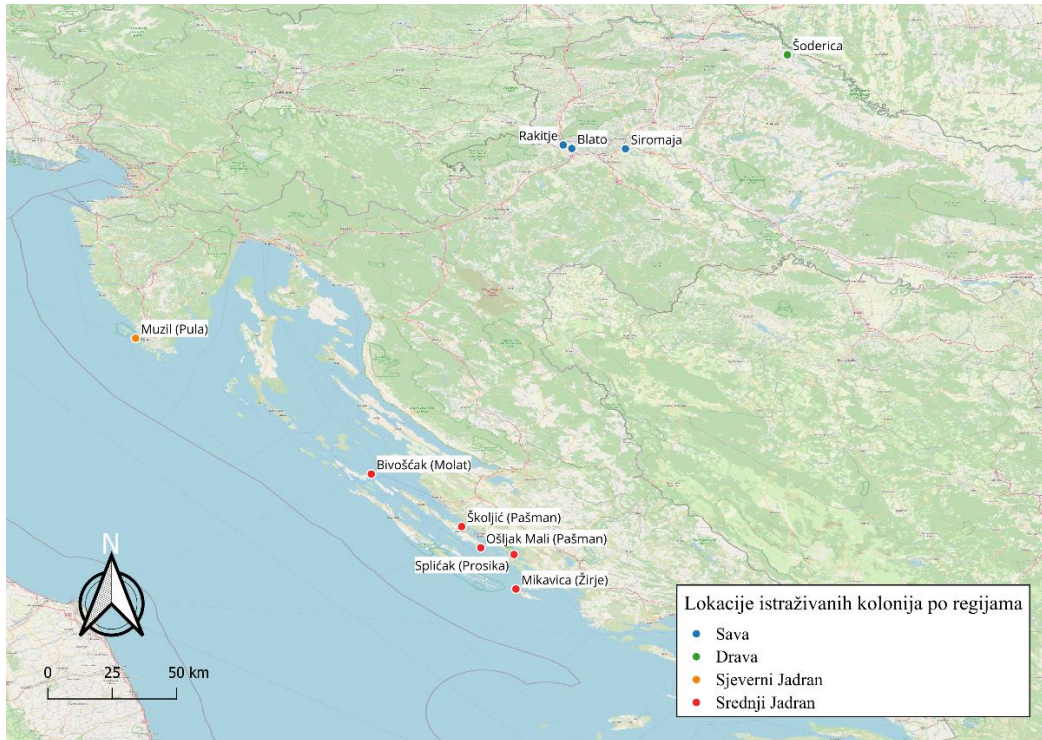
Šoderica

Rakitje
Blato
Siromaja

Muzil (Pula)

Bivošćak (Molat)

Školjić (Pašman)
Ošljak Mali (Pašman)
Splićak (Prosika)
Mikavica (Žirje)

N

0
25
50 km

Lokacije istraživanih kolonija po regijama
Sava
Drava
Sjeverni Jadran
Srednji Jadran